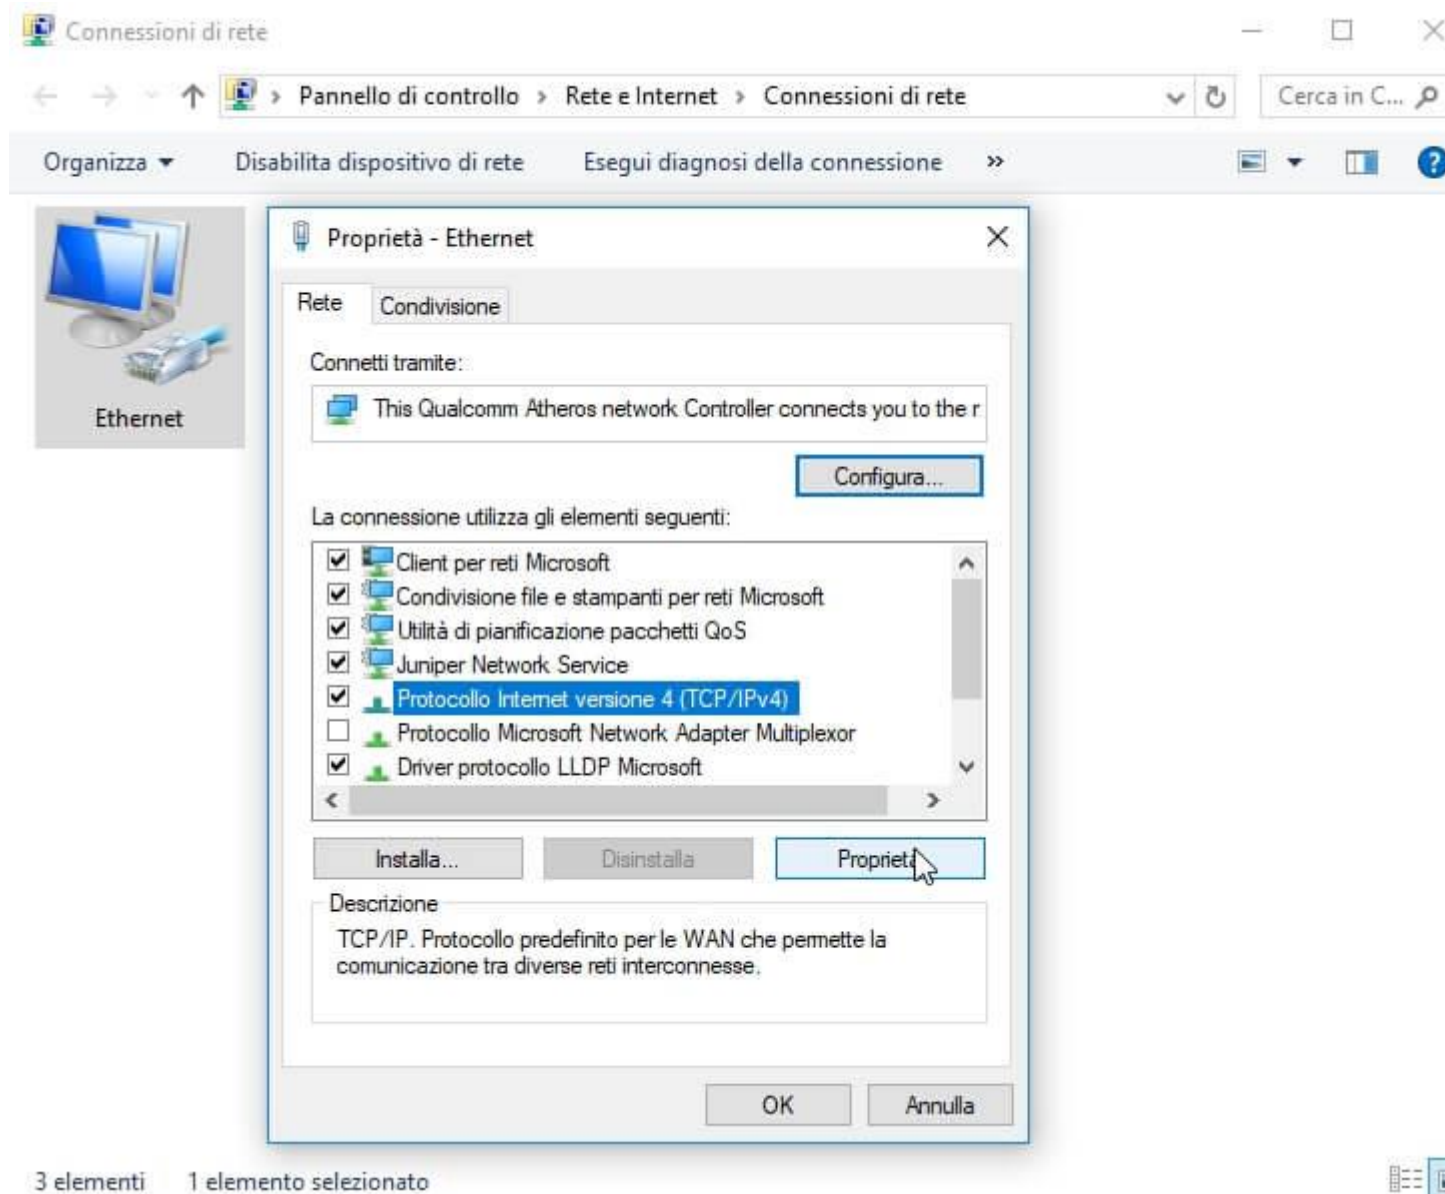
Connessioni di rete

Pannello di controllo › Rete e Internet › Connessioni di rete

Cerca in C...

Organizza ▾ Disabilita dispositivo di rete Esegui diagnosi della connessione »

Ethernet

Proprietà - Ethernet

Rete Condivisione

Connetti tramite:

This Qualcomm Atheros network Controller connects you to the r

Configura...

La connessione utilizza gli elementi seguenti:

Client per reti Microsoft
Condivisione file e stampanti per reti Microsoft
Utilità di pianificazione pacchetti QoS
Juniper Network Service
Protocollo Internet versione 4 (TCP/IPv4)
Protocollo Microsoft Network Adapter Multiplexor
Driver protocollo LLDP Microsoft

Installa... Disinstalla Propriet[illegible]

Descrizione

TCP/IP. Protocollo predefinito per le WAN che permette la comunicazione tra diverse reti interconnesse.

OK Annulla

3 elementi 1 elemento selezionato